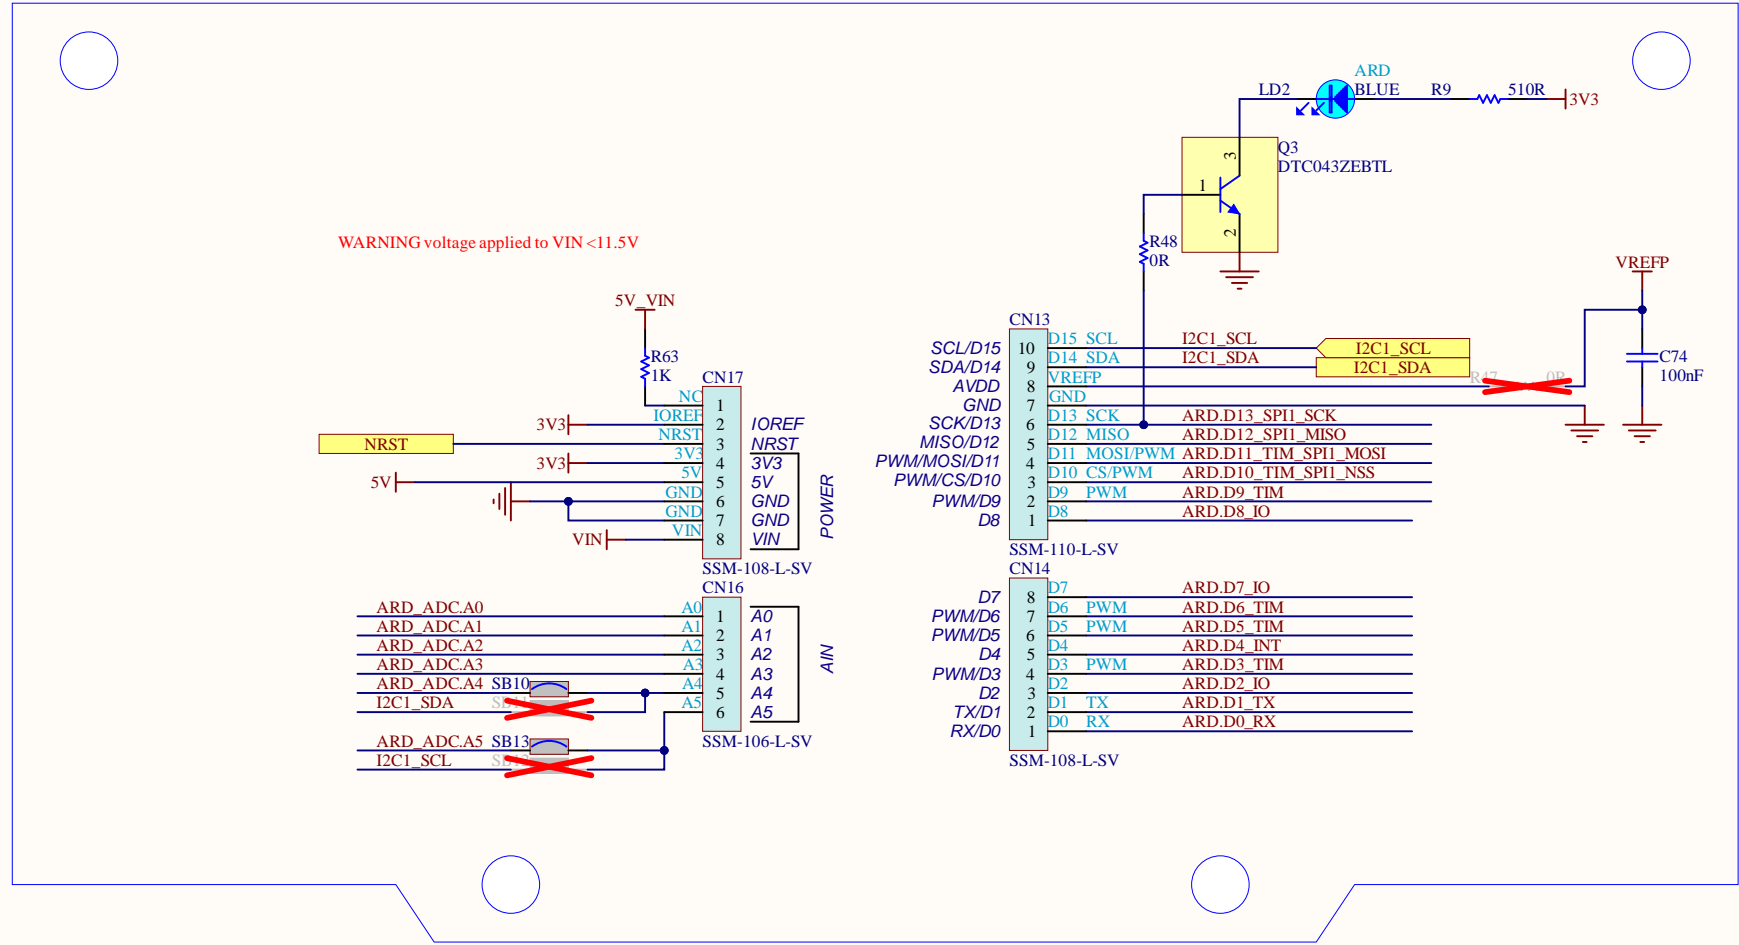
ARD
LD2 BLUE R9 510R 3V3

Q3
DTC043ZEBTL
3
1
2

R48
0R

WARNING voltage applied to VIN <11.5V

VREFP

5V_VIN

R63
1K

CN17
NC 1
3V3 IOREF 2 IOREF
NRST NRST 3 NRST
3V3 3V3 4 3V3
5V 5V 5 5V
GND 6 GND
GND 7 GND
VIN VIN 8 VIN
POWER
SSM-108-L-SV

CN13
SCL/D15 10 D15 SCL I2C1_SCL I2C1_SCL
SDA/D14 9 D14 SDA I2C1_SDA I2C1_SDA
AVDD 8 VREFP R47 0R
GND 7 GND
SCK/D13 6 D13 SCK ARD.D13_SPI1_SCK
MISO/D12 5 D12 MISO ARD.D12_SPI1_MISO
PWM/MOSI/D11 4 D11 MOSI/PWM ARD.D11_TIM_SPI1_MOSI
PWM/CS/D10 3 D10 CS/PWM ARD.D10_TIM_SPI1_NSS
PWM/D9 2 D9 PWM ARD.D9_TIM
D8 1 D8 ARD.D8_IO
SSM-110-L-SV

C74
100nF

CN16
ARD_ADC.A0 A0 1 A0
ARD_ADC.A1 A1 2 A1
ARD_ADC.A2 A2 3 A2
ARD_ADC.A3 A3 4 A3
ARD_ADC.A4 SB10 A4 5 A4
I2C1_SDA SB A5 6 A5
AIN
SSM-106-L-SV
ARD_ADC.A5 SB13
I2C1_SCL SB

CN14
D7 8 D7 ARD.D7_IO
PWM/D6 7 D6 PWM ARD.D6_TIM
PWM/D5 6 D5 PWM ARD.D5_TIM
D4 5 D4 ARD.D4_INT
PWM/D3 4 D3 PWM ARD.D3_TIM
D2 3 D2 ARD.D2_IO
TX/D1 2 D1 TX ARD.D1_TX
RX/D0 1 D0 RX ARD.D0_RX
SSM-108-L-SV